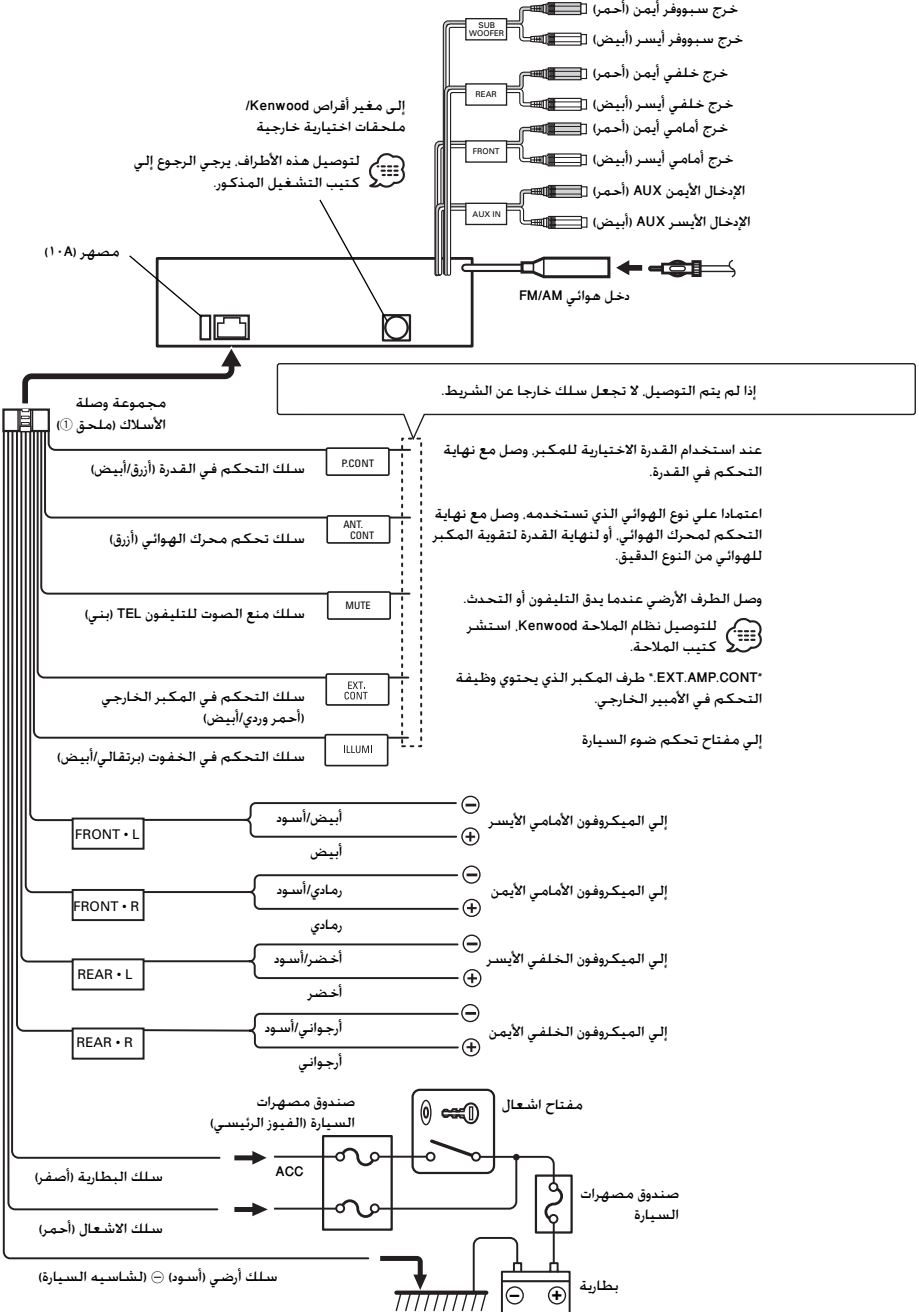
خرج سبووفر أيمن (أحمر)
خرج سبووفر أيسر (أبيض)
SUB WOOFER
خرج خلفي أيمن (أحمر)
REAR
خرج خلفي أيسر (أبيض)
خرج أمامي أيمن (أحمر)
FRONT
خرج أمامي أيسر (أبيض)
الإدخال الأيمن AUX (أحمر)
AUX IN
الإدخال الأيسر AUX (أبيض)

إلى مغير أقراص Kenwood/ ملحقات اختيارية خارجية

لتوصيل هذه الأطراف، يرجي الرجوع إلي كتيب التشغيل المذكور.

مصهر (١٠A)

دخل هوائي FM/AM

إذا لم يتم التوصيل، لا تجعل سلك خارجا عن الشريط.

مجموعة وصلة الأسلاك (ملحق ①)

P.CONT
سلك التحكم في القدرة (أزرق/أبيض)
عند استخدام القدرة الاختيارية للمكبر، وصل مع نهاية التحكم في القدرة.

ANT. CONT
سلك تحكم محرك الهوائي (أزرق)
اعتمادا علي نوع الهوائي الذي تستخدمه، وصل مع نهاية التحكم لمحرك الهوائي، أو لنهاية القدرة لتقوية المكبر للهوائي من النوع الدقيق.

MUTE
سلك منع الصوت للتليفون TEL (بني)
وصل الطرف الأرضي عندما يدق التليفون أو التحدث.
للتوصيل نظام الملاحة Kenwood، استشر كتيب الملاحة.

EXT. CONT
سلك التحكم في المكبر الخارجي (أحمر وردي/أبيض)
*EXT.AMP.CONT.* طرف المكبر الذي يحتوي وظيفة التحكم في الأمبير الخارجي.

ILLUMI
سلك التحكم في الخفوت (برتقالي/أبيض)
إلي مفتاح تحكم ضوء السيارة

FRONT • L
أبيض/أسود
أبيض
إلي الميكروفون الأمامي الأيسر

FRONT • R
رمادي/أسود
رمادي
إلي الميكروفون الأمامي الأيمن

REAR • L
أخضر/أسود
أخضر
إلي الميكروفون الخلفي الأيسر

REAR • R
أرجواني/أسود
أرجواني
إلي الميكروفون الخلفي الأيمن

صندوق مصهرات السيارة (الفيوز الرئيسي)
مفتاح اشعال
ACC
سلك البطارية (أصفر)
سلك الاشعال (أحمر)
صندوق مصهرات السيارة
سلك أرضي (أسود) ⊖ (الشاسيه السيارة)
بطارية